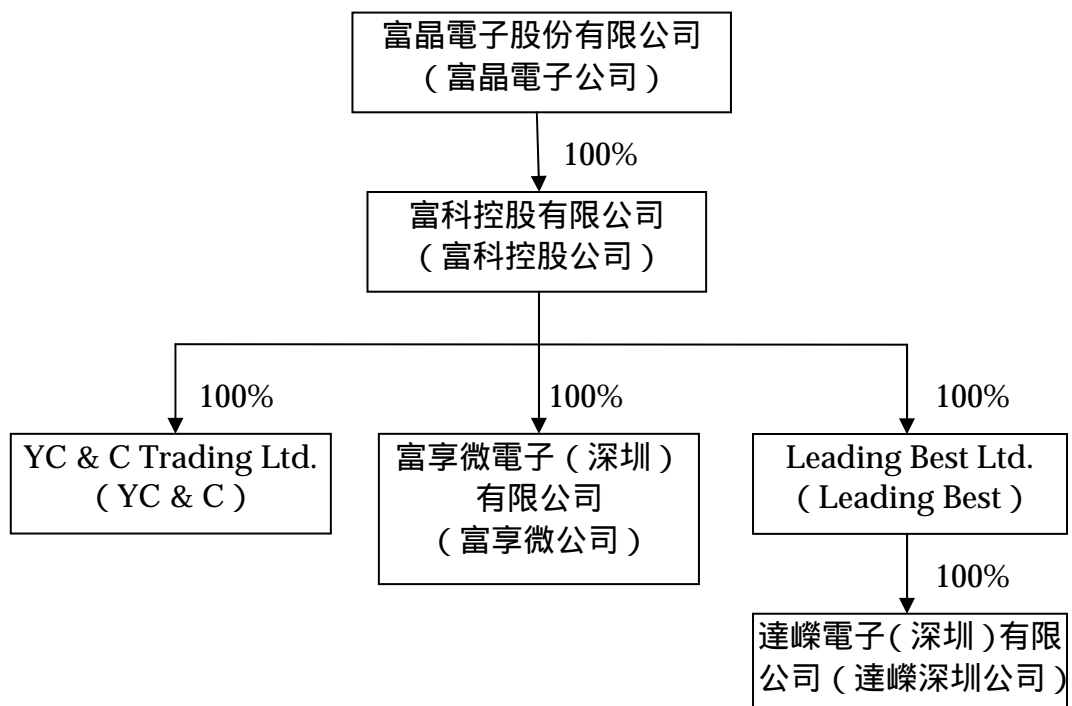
富晶電子股份有限公司
(富晶電子公司)

100%

富科控股有限公司
(富科控股公司)

100%

YC & C Trading Ltd.
(YC & C)

100%

富享微電子(深圳)有限公司
(富享微公司)

100%

Leading Best Ltd.
(Leading Best)

100%

達嶸電子(深圳)有限公司(達嶸深圳公司)